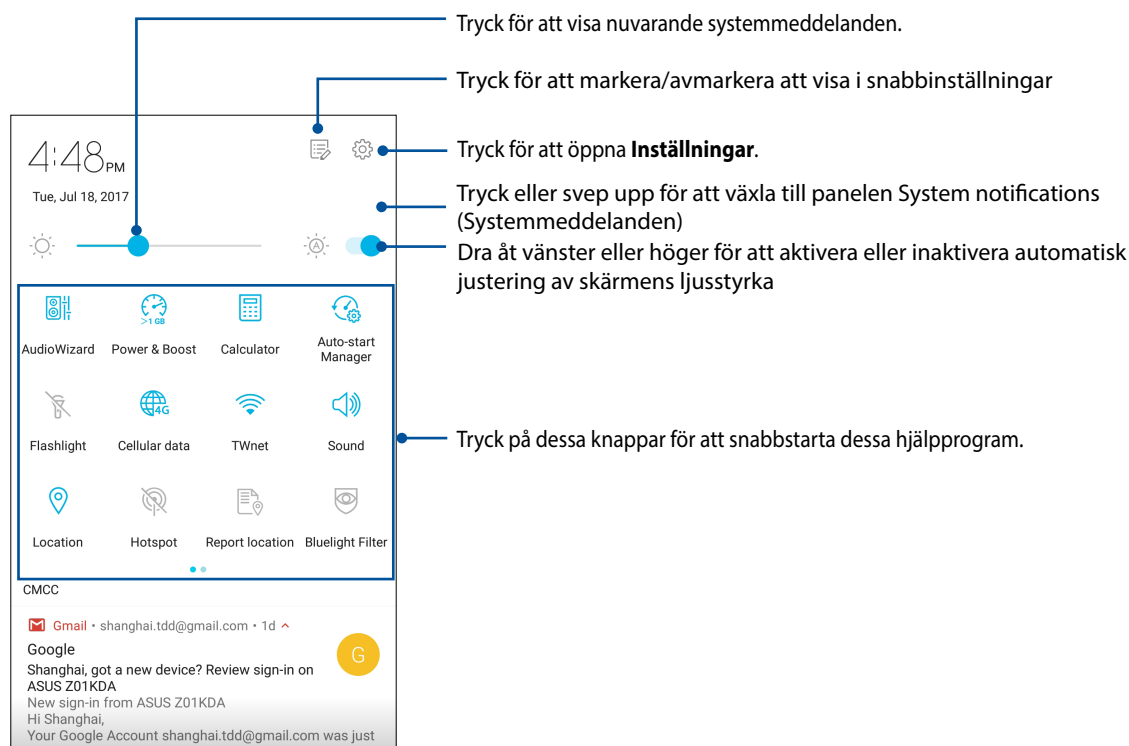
Tryck för att visa nuvarande systemmeddelanden.

Tryck för att markera/avmarkera att visa i snabbinställningar

4:48 PM

Tue, Jul 18, 2017

Tryck för att öppna **Inställningar**.

Tryck eller svep upp för att växla till panelen System notifications (Systemmeddelanden)

Dra åt vänster eller höger för att aktivera eller inaktivera automatisk justering av skärmens ljusstyrka

>1 GB

AudioWizard

Power & Boost

Calculator

Auto-start Manager

4G

Flashlight

Cellular data

TWnet

Sound

Tryck på dessa knappar för att snabbstarta dessa hjälpprogram.

Location

Hotspot

Report location

Bluelight Filter

CMCC

Gmail • shanghai.tdd@gmail.com • 1d

Google

Shanghai, got a new device? Review sign-in on ASUS Z01KDA

G

New sign-in from ASUS Z01KDA

Hi Shanghai,

Your Google Account shanghai.tdd@gmail.com was just